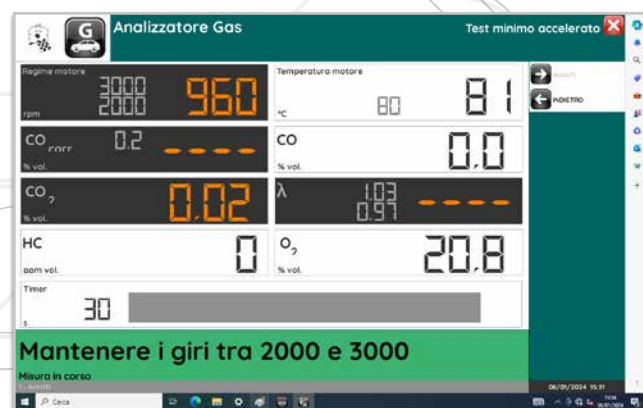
G

Analizzatore Gas

Test minimo accelerato

Regime motore

rpm

3000
2000

960

Temperatura motore

°C

80

81

AVANTI

INDIETRO

CO corr

% vol.

0.2

----

CO

% vol.

0.0

$CO_2$

% vol.

0.02

λ

1.03
0.97

----

HC

ppm vol.

0

$O_2$

% vol.

20.8

Timer

s

30

Mantenere i giri tra 2000 e 3000

Misura in corso

08/01/2024 15:31

Cerca